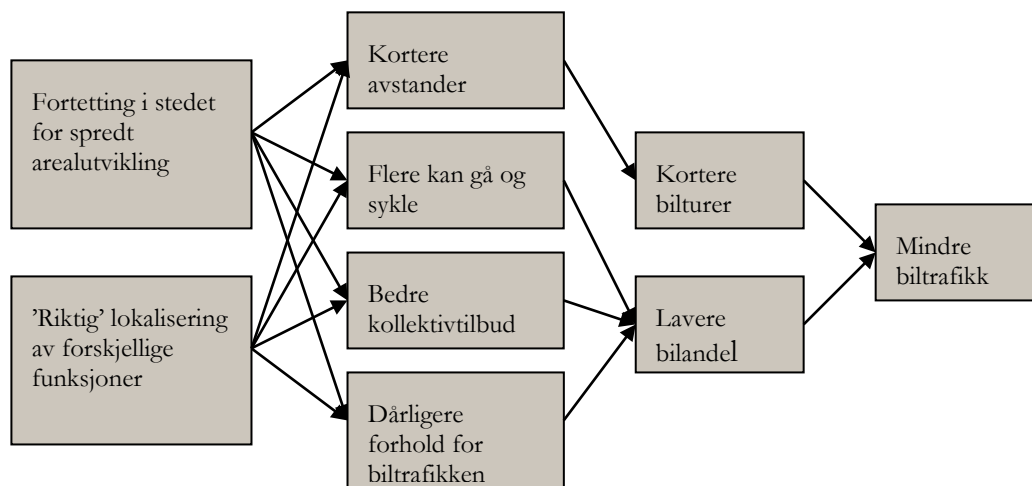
Fortetting i stedet for spredt arealutvikling

'Riktig' lokalisering av forskjellige funksjoner

Kortere avstander

Flere kan gå og sykle

Bedre kollektivtilbud

Dårligere forhold for biltrafikken

Kortere bilturer

Lavere bilandel

Mindre biltrafikk